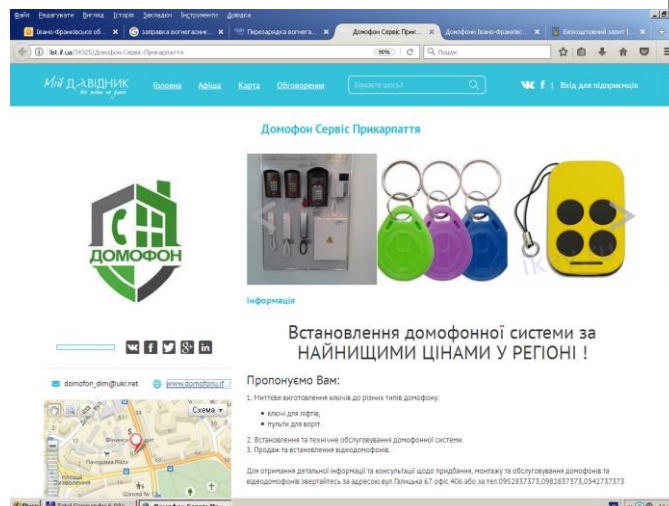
Файл Редагувати Вигляд Історія Закладки Інструменти Довідка

Івано-Франківське об... | заправка вогнегасник... | Перезарядка вогнега... | Домофон Сервіс Приг... | Домофони Івано-Франківс... | Безкоштовний запит |...

ist.if.ua/34325/Домофон-Сервіс-Прикарпаття | 90% | Пошук

Мій ДОВІДНИК | Головна | Афіша | Карта | Обговорення | Шукаєте щось? | Вхід для підприємців

Домофон Сервіс Прикарпаття

ДОМОФОН

Інформація

Встановлення домофонної системи за НАЙНИЩИМИ ЦІНАМИ У РЕГІОНІ !

Пропонуємо Вам:

1. Миттєве виготовлення ключів до різних типів домофону:
• ключі для ліфтів,
• пульти для воріт.
2. Встановлення та технічне обслуговування домофонної системи.
3. Продаж та встановлення відеодомофонів.

Для отримання детальної інформації та консультації щодо придбання, монтажу та обслуговування домофонів та відеодомофонів звертайтесь за адресою вул.Галицька 67 офіс 406 або за тел.0952837373,0982837373,0342737373

domofon_dim@ukr.net | www.domofonu.if

Схема

Панорама Plaza

Школа №

Total Commander 6.00

Домофон Сервіс Пр...